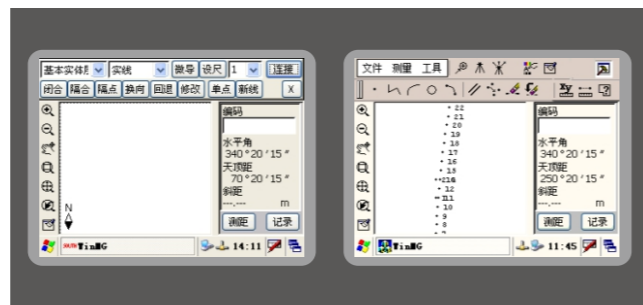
基本实体层 实线 撤导 设尺 1 连接
闭合 隔合 隔点 换向 回退 修改 单点 新线 X
N
编码
水平角
340°20'15"
天顶距
70°20'15"
斜距
---.--- m
测距 记录
TinMG 14:11

文件 测量 工具
22
21
20
19
18
17
16
15
14
13
12
11
10
9
8
编码
水平角
340°20'15"
天顶距
250°20'15"
斜距
---.--- m
测距 记录
TinMG 11:45